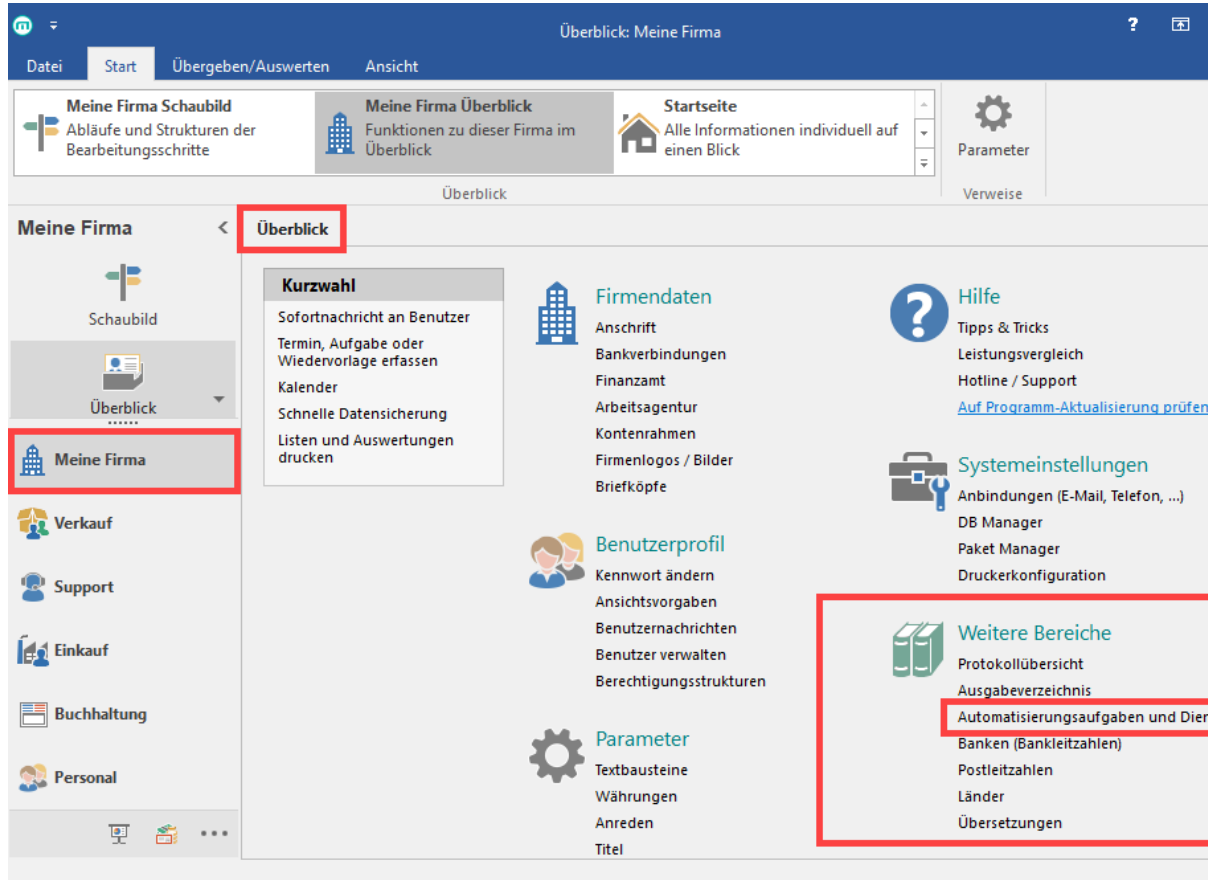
Überblick: Meine Firma

?

Datei Start Übergeben/Auswerten Ansicht

Meine Firma Schaubild
Abläufe und Strukturen der Bearbeitungsschritte

Meine Firma Überblick
Funktionen zu dieser Firma im Überblick

Startseite
Alle Informationen individuell auf einen Blick

Überblick

Parameter

Verweise

Meine Firma

Schaubild

Überblick

Meine Firma

Verkauf

Support

Einkauf

Buchhaltung

Personal

Überblick

Kurzwahl
Sofortnachricht an Benutzer
Termin, Aufgabe oder Wiedervorlage erfassen
Kalender
Schnelle Datensicherung
Listen und Auswertungen drucken

Firmendaten
Anschrift
Bankverbindungen
Finanzamt
Arbeitsagentur
Kontenrahmen
Firmenlogos / Bilder
Briefköpfe

Benutzerprofil
Kennwort ändern
Ansichtsvorgaben
Benutzernachrichten
Benutzer verwalten
Berechtigungsstrukturen

Parameter
Textbausteine
Währungen
Anreden
Titel

Hilfe
Tipps & Tricks
Leistungsvergleich
Hotline / Support
Auf Programm-Aktualisierung prüfen

Systemeinstellungen
Anbindungen (E-Mail, Telefon, ...)
DB Manager
Paket Manager
Druckerkonfiguration

Weitere Bereiche
Protokollübersicht
Ausgabeverzeichnis
Automatisierungsaufgaben und Dien
Banken (Bankleitzahlen)
Postleitzahlen
Länder
Übersetzungen